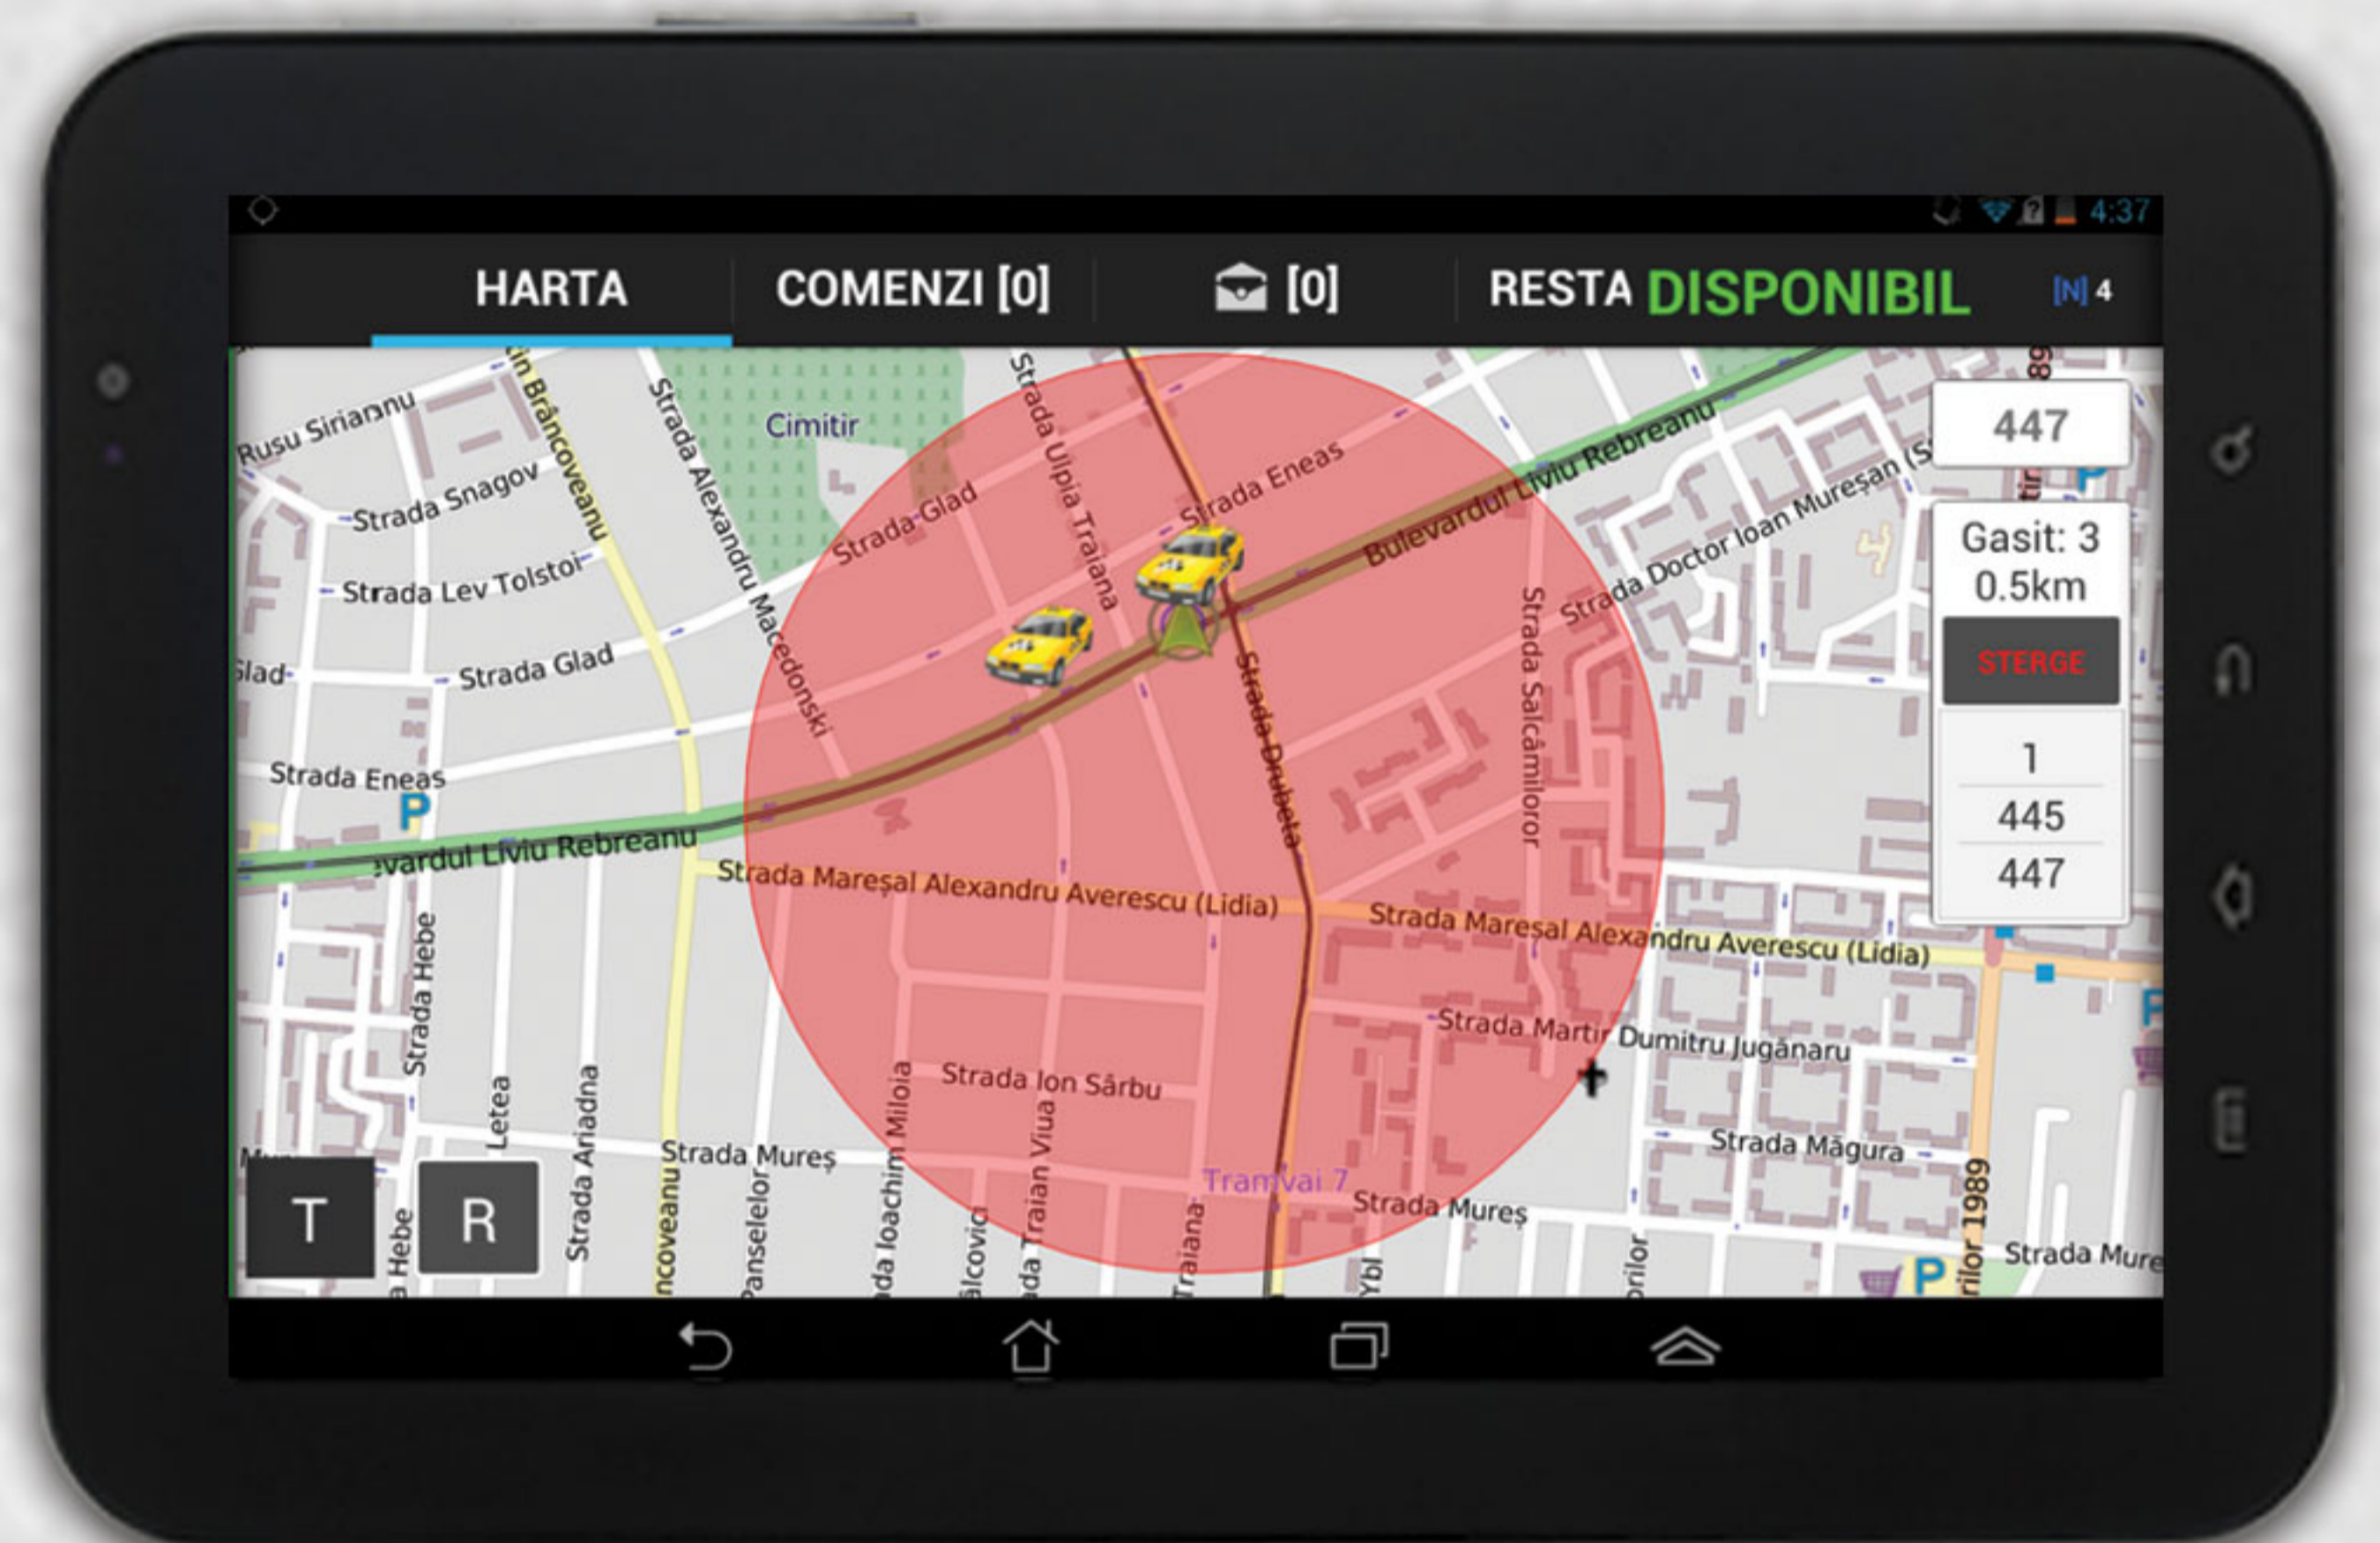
4:37

HARTA COMENZI [0] [0] RESTA DISPONIBIL [N] 4

447

Gasit: 3
0.5km

STERGE

1
445
447

Rusu Siriaanu
Strada Snagov
Strada Lev Tolstoi
Strada Glad
Glad
Strada Eneas
Cimitir
Strada Alexandru Macedonski
in Brâncoveanu
Strada Glad
Strada Ulpia Traiana
Strada Eneas
Bulevardul Liviu Rebreanu
Strada Doctor Ioan Mureșan
Strada Salcâmilor
Strada Drubeta
vardul Liviu Rebreanu
Strada Mareșal Alexandru Averescu (Lidia)
Strada Mareșal Alexandru Averescu (Lidia)
Strada Martir Dumitru Jugănaru
Strada Hebe
Letea
Strada Ariadna
Strada Mureș
Strada Ion Sârbu
Miloia
Traian Viua
Tramvai 7
Strada Mureș
Strada Măgura
rilor 1989
Strada Mure
ncoveanu
Panselelor
da Ioachim
Traiana
a Hebe

T
R